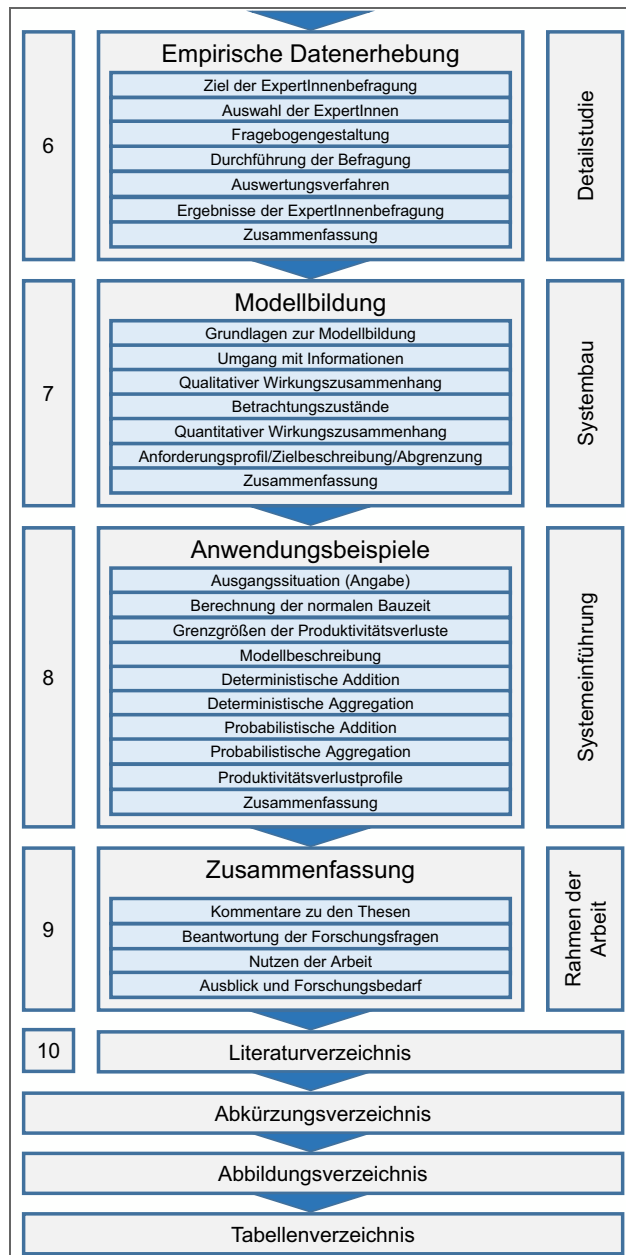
6

Empirische Datenerhebung

Ziel der ExpertInnenbefragung
Auswahl der ExpertInnen
Fragebogengestaltung
Durchführung der Befragung
Auswertungsverfahren
Ergebnisse der ExpertInnenbefragung
Zusammenfassung

Detailstudie

7

Modellbildung

Grundlagen zur Modellbildung
Umgang mit Informationen
Qualitativer Wirkungszusammenhang
Betrachtungszustände
Quantitativer Wirkungszusammenhang
Anforderungsprofil/Zielbeschreibung/Abgrenzung
Zusammenfassung

Systembau

8

Anwendungsbeispiele

Ausgangssituation (Angabe)
Berechnung der normalen Bauzeit
Grenzgrößen der Produktivitätsverluste
Modellbeschreibung
Deterministische Addition
Deterministische Aggregation
Probabilistische Addition
Probabilistische Aggregation
Produktivitätsverlustprofile
Zusammenfassung

Systemeinführung

9

Zusammenfassung

Kommentare zu den Thesen
Beantwortung der Forschungsfragen
Nutzen der Arbeit
Ausblick und Forschungsbedarf

Rahmen der Arbeit

10

Literaturverzeichnis

Abkürzungsverzeichnis

Abbildungsverzeichnis

Tabellenverzeichnis